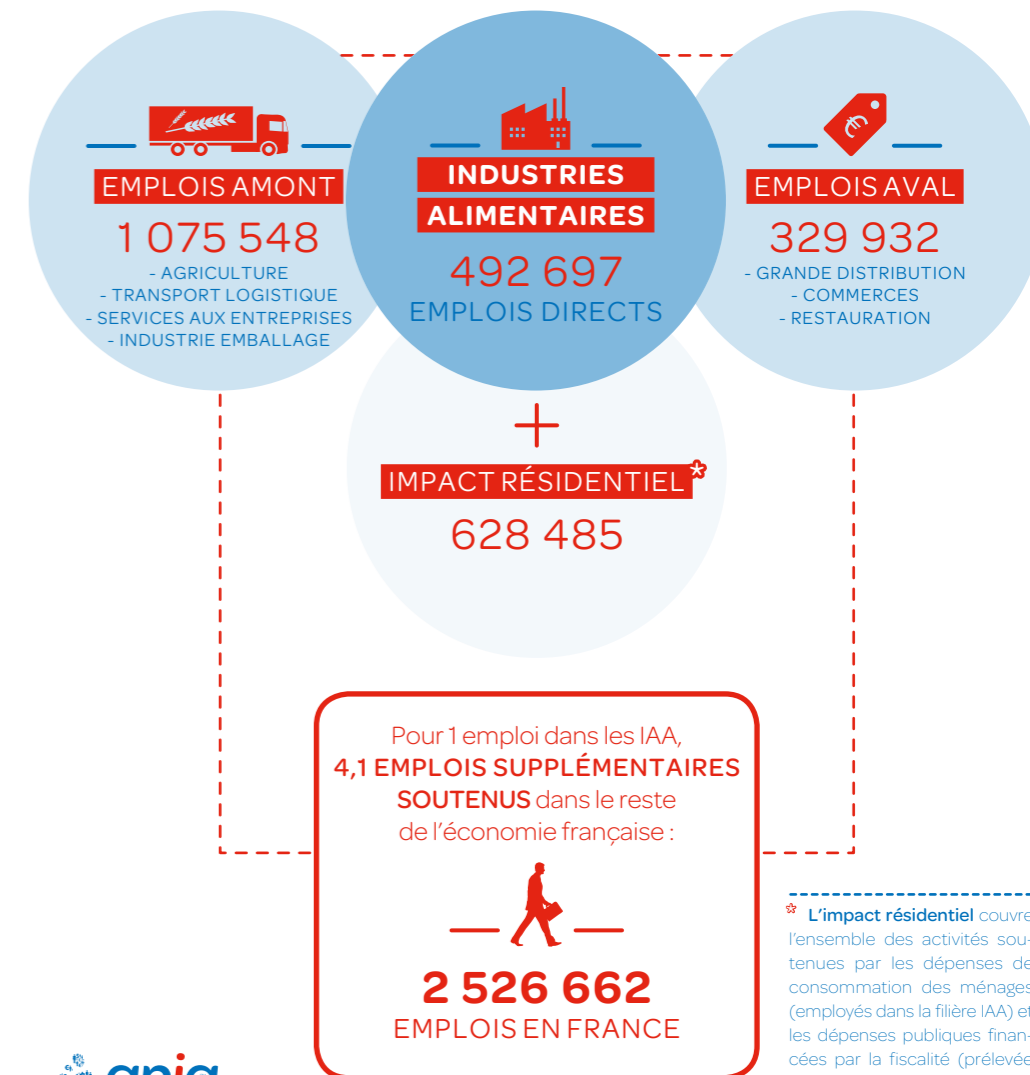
EMPLOIS AMONT
1 075 548
- AGRICULTURE
- TRANSPORT LOGISTIQUE
- SERVICES AUX ENTREPRISES
- INDUSTRIE EMBALLAGE

INDUSTRIES ALIMENTAIRES
492 697
EMPLOIS DIRECTS

EMPLOIS AVAL
329 932
- GRANDE DISTRIBUTION
- COMMERCES
- RESTAURATION

+
IMPACT RÉSIDENTIEL*
628 485

Pour 1 emploi dans les IAA, 4,1 EMPLOIS SUPPLÉMENTAIRES SOUTENUS dans le reste de l'économie française :

2 526 662
EMPLOIS EN FRANCE

* L'impact résidentiel couvre l'ensemble des activités soutenues par les dépenses de consommation des ménages (employés dans la filière IAA) et les dépenses publiques financées par la fiscalité (prélevée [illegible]

ania